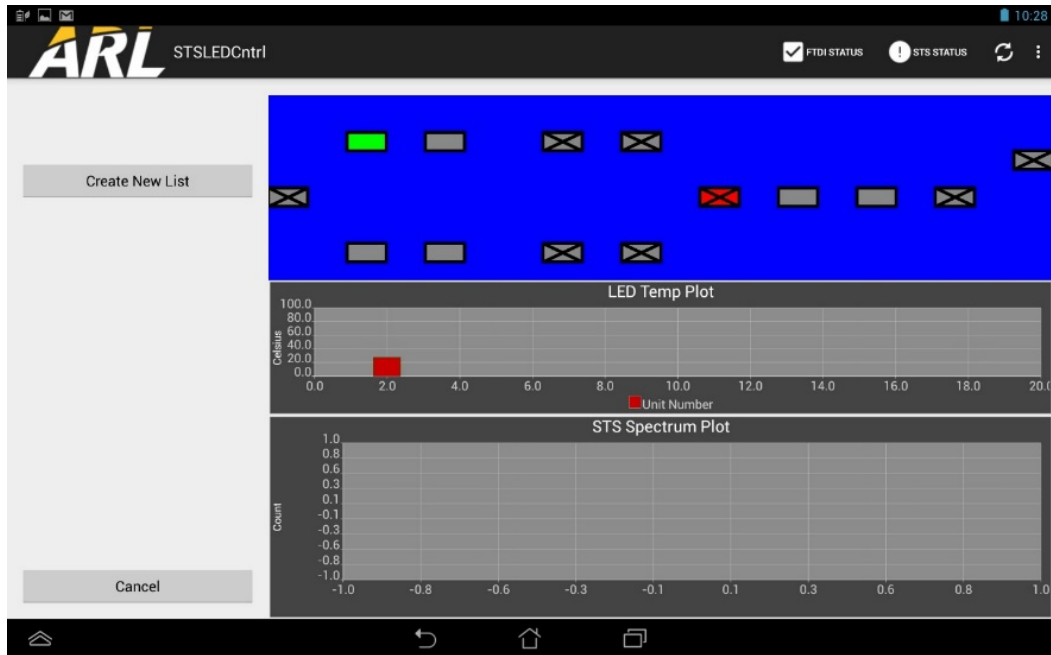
10:28

ARL STSLEDCntrl

FTDI STATUS

STS STATUS

Create New List

LED Temp Plot

100.0
80.0
60.0
40.0
20.0
0.0

Celsius

0.0 2.0 4.0 6.0 8.0 10.0 12.0 14.0 16.0 18.0 20.0

Unit Number

STS Spectrum Plot

1.0
0.8
0.6
0.3
0.1
-0.1
-0.3
-0.6
-0.8
-1.0

Count

-1.0 -0.8 -0.6 -0.3 -0.1 0.1 0.3 0.6 0.8 1.0

Cancel